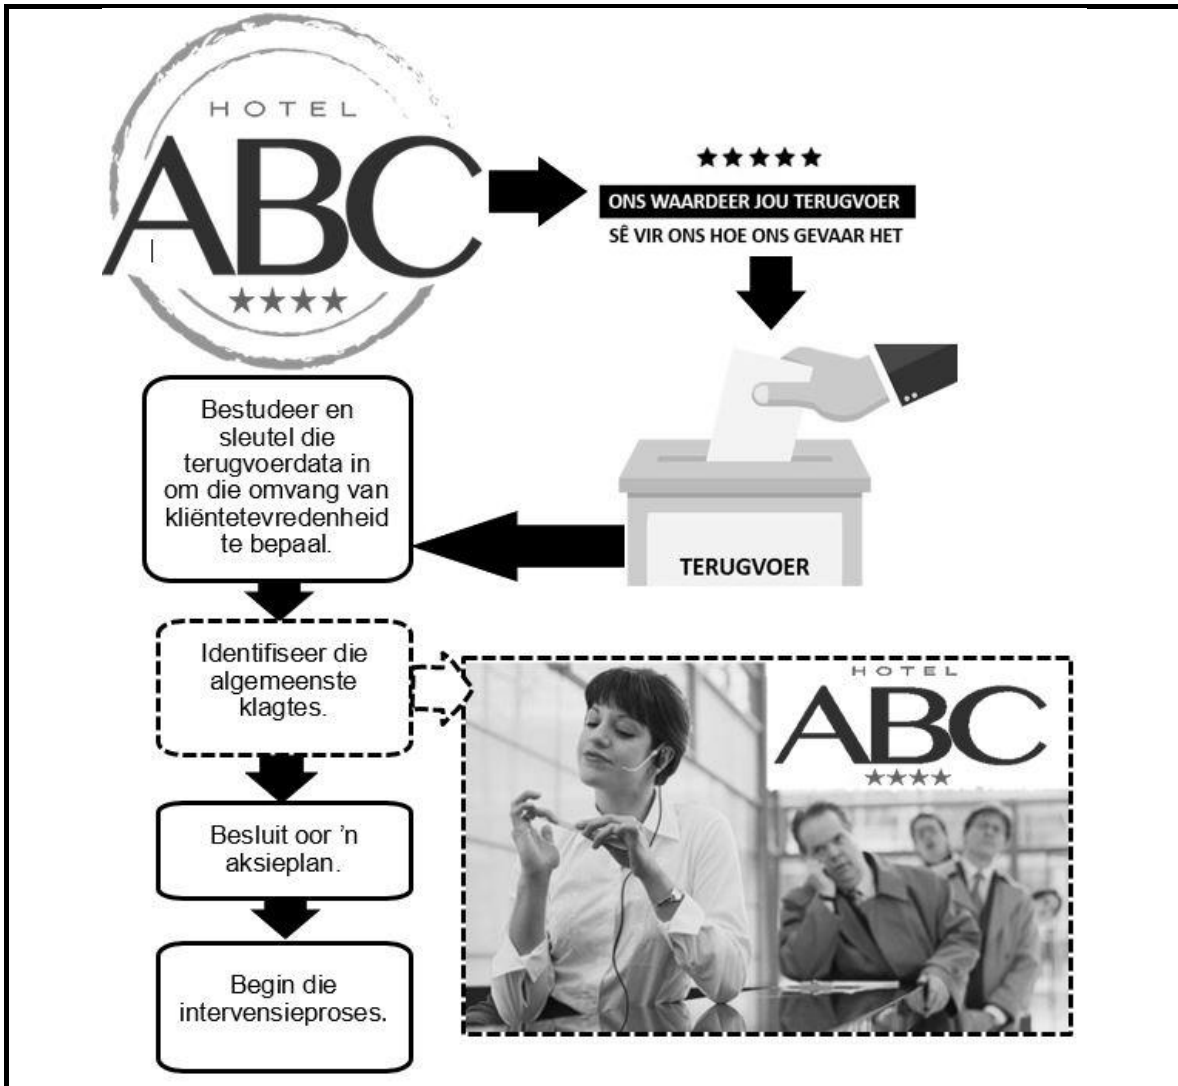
HOTEL
ABC
★★★★

★★★★★
ONS WAARDEER JOU TERUGVOER
SÊ VIR ONS HOE ONS GEVAAR HET

TERUGVOER

Bestudeer en sleutel die terugvoerdata in om die omvang van kliëntetevredenheid te bepaal.

Identifiseer die algemeenste klagtes.

HOTEL
ABC
★★★★

Besluit oor 'n aksieplan.

Begin die intervensieproses.